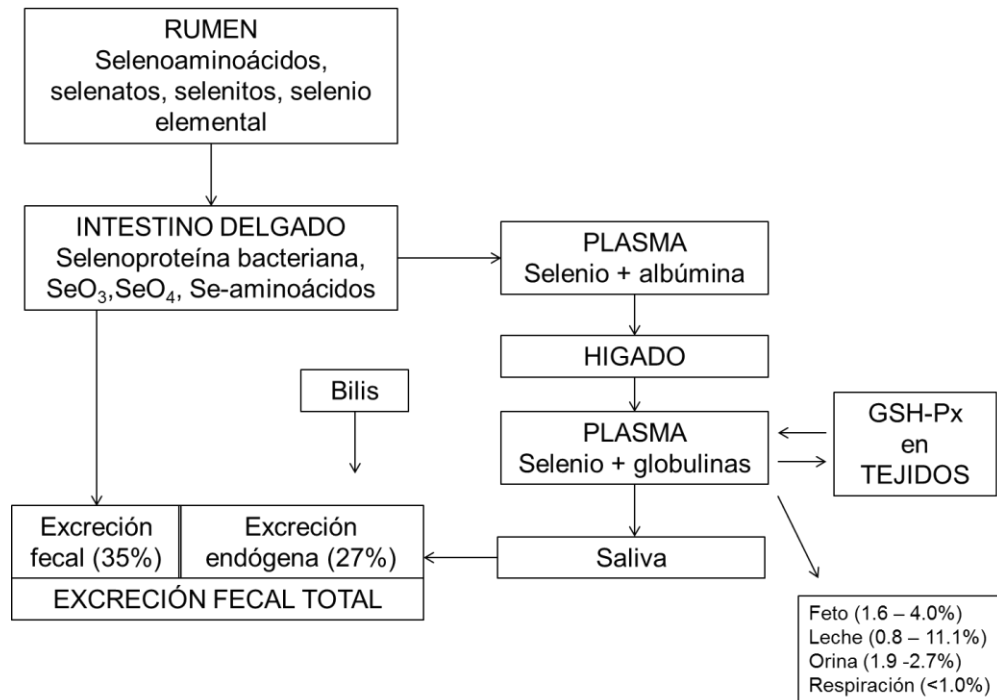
RUMEN
Selenoaminoácidos, selenatos, selenitos, selenio elemental

INTESTINO DELGADO
Selenoproteína bacteriana, $SeO_3$,$SeO_4$, Se-aminoácidos

PLASMA
Selenio + albúmina

HIGADO

Bilis

PLASMA
Selenio + globulinas

GSH-Px
en
TEJIDOS

Excreción fecal (35%)

Excreción endógena (27%)

EXCRECIÓN FECAL TOTAL

Saliva

Feto (1.6 – 4.0%)
Leche (0.8 – 11.1%)
Orina (1.9 -2.7%)
Respiración (<1.0%)